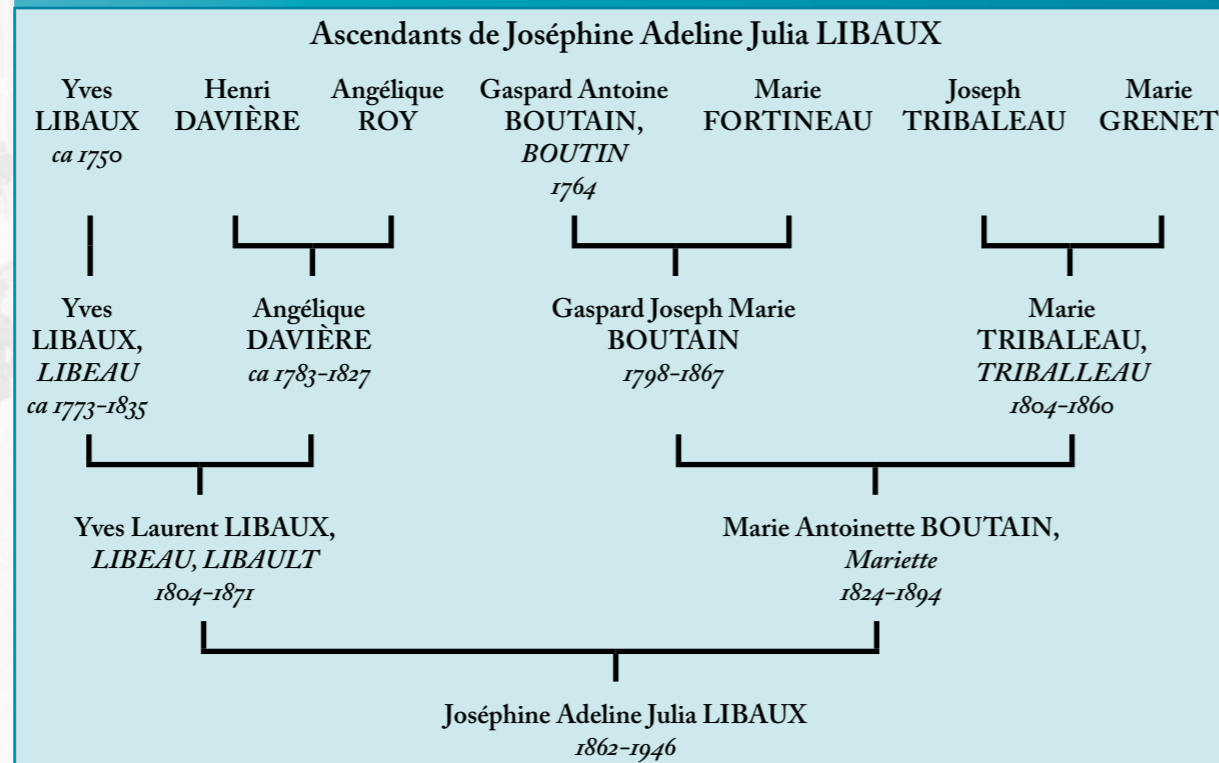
Ascendants de Joséphine Adeline Julia LIBAUX

Yves LIBAUX
ca 1750

Henri DAVIÈRE

Angélique ROY

Gaspard Antoine BOUTAIN, BOUTIN
1764

Marie FORTINEAU

Joseph TRIBALEAU

Marie GRENET

Yves LIBAUX, LIBEAU
ca 1773-1835

Angélique DAVIÈRE
ca 1783-1827

Gaspard Joseph Marie BOUTAIN
1798-1867

Marie TRIBALEAU, TRIBALLEAU
1804-1860

Yves Laurent LIBAUX, LIBEAU, LIBAULT
1804-1871

Marie Antoinette BOUTAIN, Mariette
1824-1894

Joséphine Adeline Julia LIBAUX
1862-1946